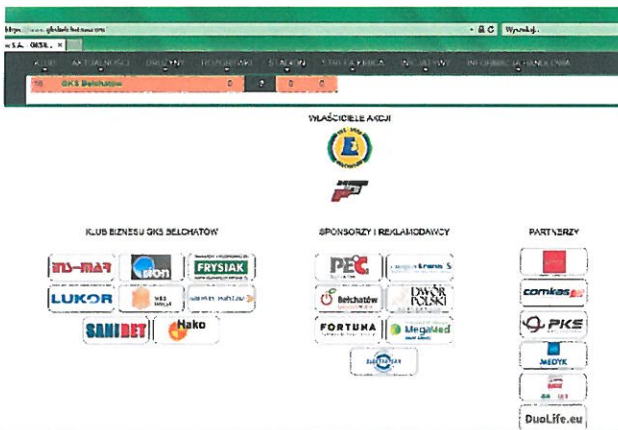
https://www.gksbelchatow.com

Wyszukaj...

S.A. GKS B... ×

KLUB AKTUALNOŚCI DRUŻYNY ROZGRYWKI STADION STATYSTYKA INICJATYWY INFORMACJA HANDLOWA

18 GKS Bełchatów 0 ? 0 0

WŁAŚCICIELE AKCJI

KLUB BIZNESU GKS BEŁCHATÓW

MS-MAR

sion

FRYSIAK

LUKOR

SANIBET

Hako

SPONSORZY I REKLAMODAWCY

PEC

Bełchatów

DWÓR POLSKI

FORTUNA

MegaMed

PARTNERZY

comkas

PKS

JeDYK

DuoLife.eu